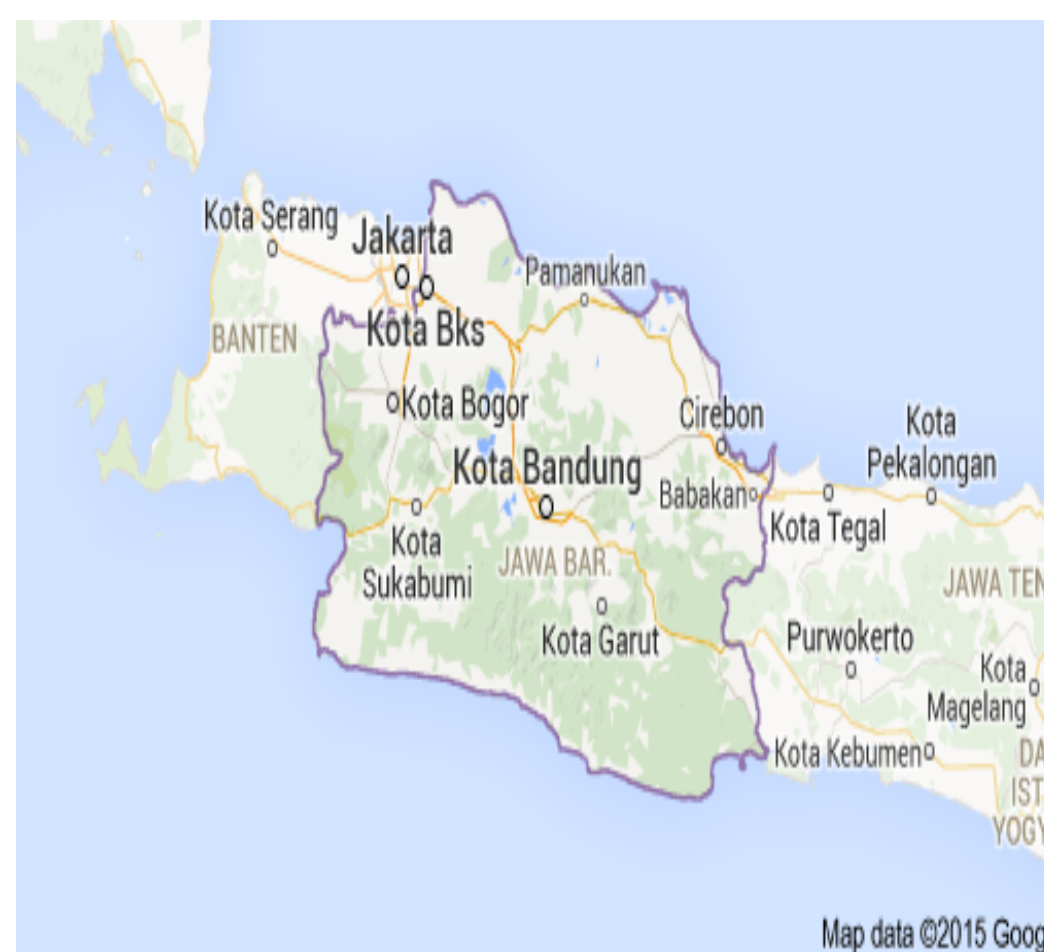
Kota Serang
Jakarta
Pamanukan
BANTEN
Kota Bks
Kota Bogor
Cirebon
Kota Pekalongan
Kota Bandung
Babakan
Kota Tegal
Kota Sukabumi
JAWA BAR.
JAWA TEN
Kota Garut
Purwokerto
Kota Magelang
Kota Kebumen
DA IST YOGY
Map data ©2015 Goog